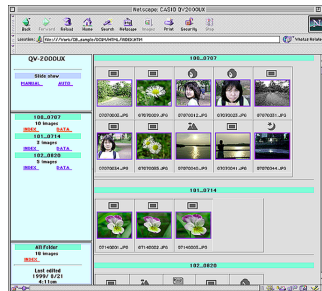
Netscape: CASIO QV2000UX

Back Forward Reload Home Search Netscape Images Print Security Stop

Location: file:///Users/QV_sample/QVWEB/HTML/FRAMEX.HTM

What's Related

QV-2000UX

Slide show

MANUAL AUTO

100_0707
10 images
INDEX DATA
101_0714
3 images
102_0820
3 images
INDEX DATA

All Folder
16 images
INDEX

Last edited
1999/ 8/21
4:11pm

100_0707

07070000.JPG 07070009.JPG 07070012.JPG 07070023.JPG 07070031.JPG

07070034.JPG 07070035.JPG 07070043.JPG 07070041.JPG 07070044.JPG

101_0714

07140001.JPG 07140002.JPG 07140003.JPG

102_0820